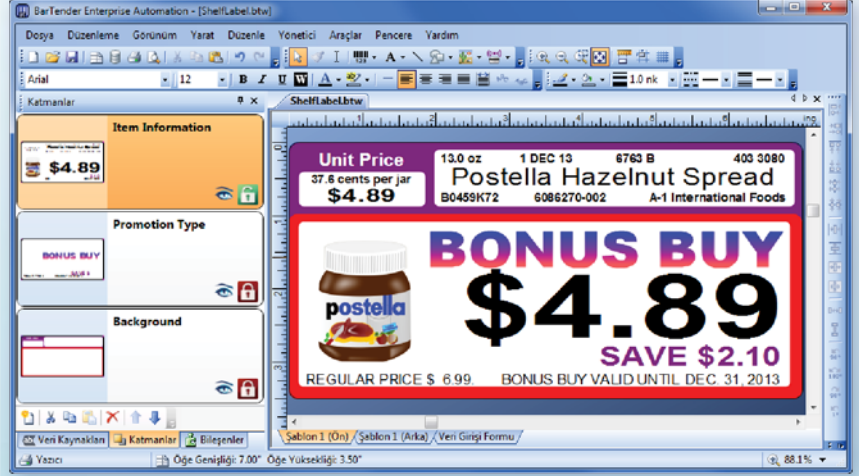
BarTender Enterprise Automation - [ShelfLabel.btw]

Dosya Düzenleme Görünüm Yarat Düzenle Yönetici Araçlar Pencere Yardım

Arial 12 B I U W A 1.0 nk

Katmanlar

Item Information

$4.89

Promotion Type

BONUS BUY

Background

ShelfLabel.btw

Unit Price
37.6 cents per jar
$4.89

13.0 oz 1 DEC 13 6763 B 403 3080
Postella Hazelnut Spread
B0459K72 6086270-002 A-1 International Foods

postella

BONUS BUY
$4.89
SAVE $2.10
REGULAR PRICE $ 6.99. BONUS BUY VALID UNTIL DEC. 31, 2013

Veri Kaynakları Katmanlar Bileşenler

Şablon 1 (Ön) Şablon 1 (Arka) Veri Girişi Formu

Yazıcı Öğe Genişliği: 7.00" Öğe Yüksekliği: 3.50" 88.1 %